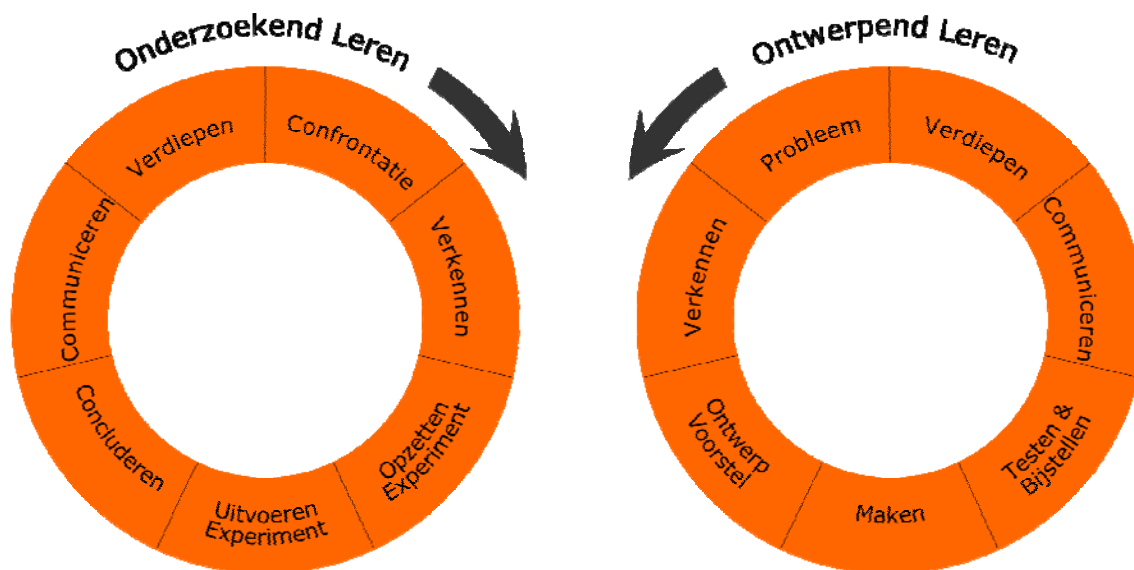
Onderzoekend Leren

Confrontatie

Verkennen

Opzetten Experiment

Uitvoeren Experiment

Concluderen

Communiceren

Verdiepen

Ontwerpend Leren

Probleem

Verdiepen

Communiceren

Testen & Bijstellen

Maken

Ontwerp Voorstel

Verkennen